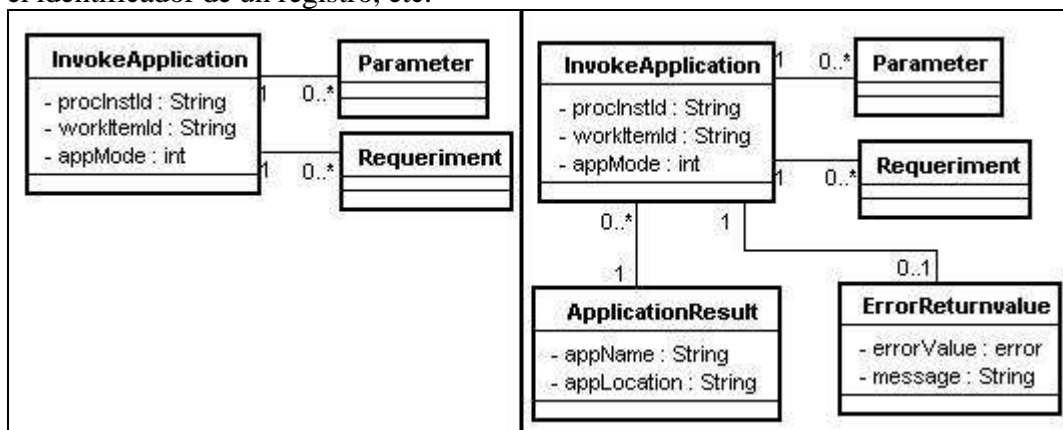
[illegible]

InvokeApplication
- procInstId : String
- workItemId : String
- appMode : int

1 0..* Parameter

1 0..* Requeriment

InvokeApplication
- procInstId : String
- workItemId : String
- appMode : int

1 0..* Parameter

1 0..* Requeriment

0..* 1

1 0..1

ApplicationResult
- appName : String
- appLocation : String

ErrorReturnvalue
- errorValue : error
- message : String